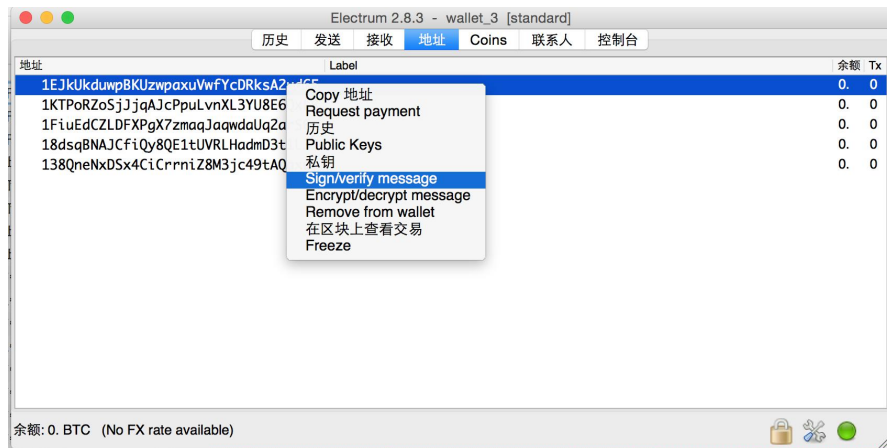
Electrum 2.8.3 - wallet_3 [standard]

历史 发送 接收 地址 Coins 联系人 控制台

| 地址 | Label | 余额 | Tx |
|---|---|---|---|
| 1EJkUkduwpBKUzwpaxuVwfYcDRksA2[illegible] | | 0. | 0 |
| 1KTPoRZoSjJjqAJcPpuLvnXL3YU8E6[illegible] | | 0. | 0 |
| 1FiuEdCZLDFXPgX7zmaqJaqwdaUq2a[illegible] | | 0. | 0 |
| 18dsqBNAJCfiQy8QE1tUVRLHadmD3t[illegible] | | 0. | 0 |
| 138QneNxDSx4CiCrrniZ8M3jc49tAQ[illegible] | | 0. | 0 |

Copy 地址
Request payment
历史
Public Keys
私钥
Sign/verify message
Encrypt/decrypt message
Remove from wallet
在区块上查看交易
Freeze

余额: 0. BTC (No FX rate available)